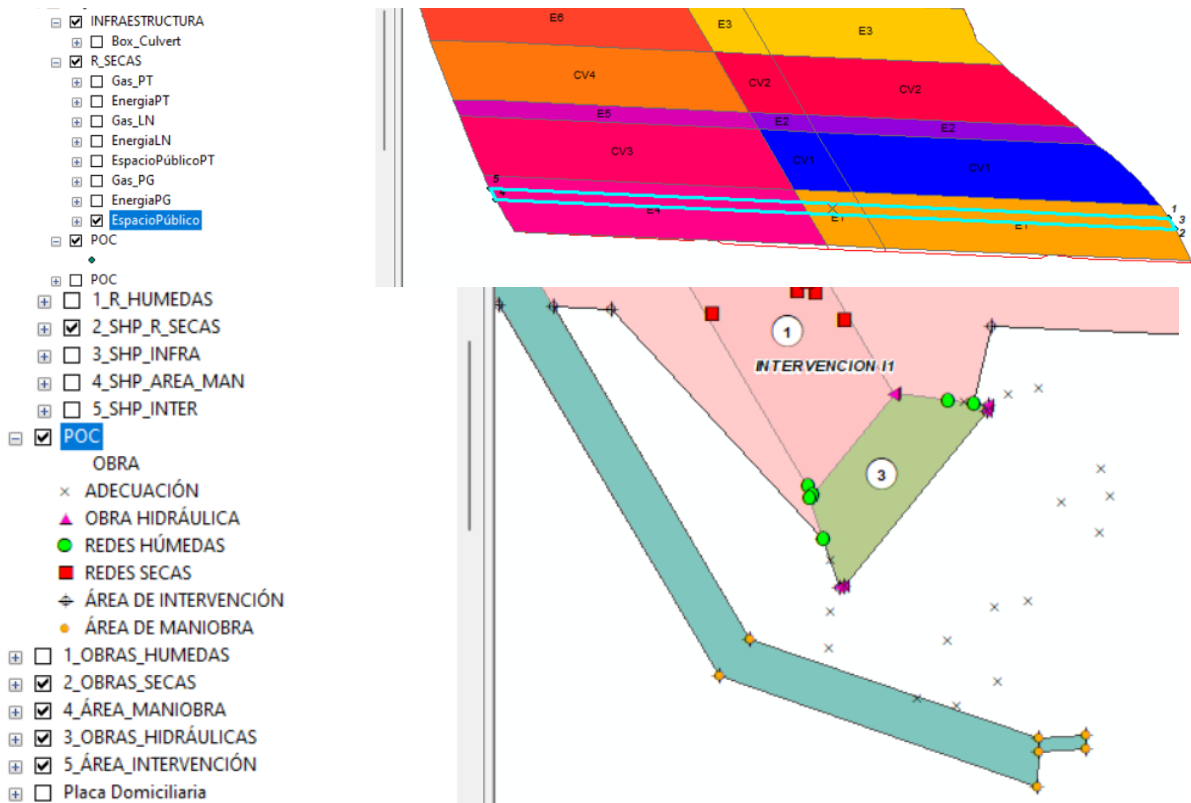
INFRAESTRUCTURA
Box_Culvert
R_SECAS
Gas_PT
EnergiaPT
Gas_LN
EnergiaLN
EspacioPúblicoPT
Gas_PG
EnergiaPG
EspacioPúblico
POC
POC

E6
E3
E3
CV4
CV2
CV2
E5
E2
E2
CV3
CV1
CV1
5
E4
E1
E1
1
3
2

1_R_HUMEDAS
2_SHP_R_SECAS
3_SHP_INFRA
4_SHP_AREA_MAN
5_SHP_INTER
POC
OBRA
ADECUACIÓN
OBRA HIDRÁULICA
REDES HÚMEDAS
REDES SECAS
ÁREA DE INTERVENCIÓN
ÁREA DE MANIOBRA
1_OBRAS_HUMEDAS
2_OBRAS_SECAS
4_ÁREA_MANIOBRA
3_OBRAS_HIDRÁULICAS
5_ÁREA_INTERVENCIÓN
Placa Domiciliaria

1
INTERVENCION I1
3